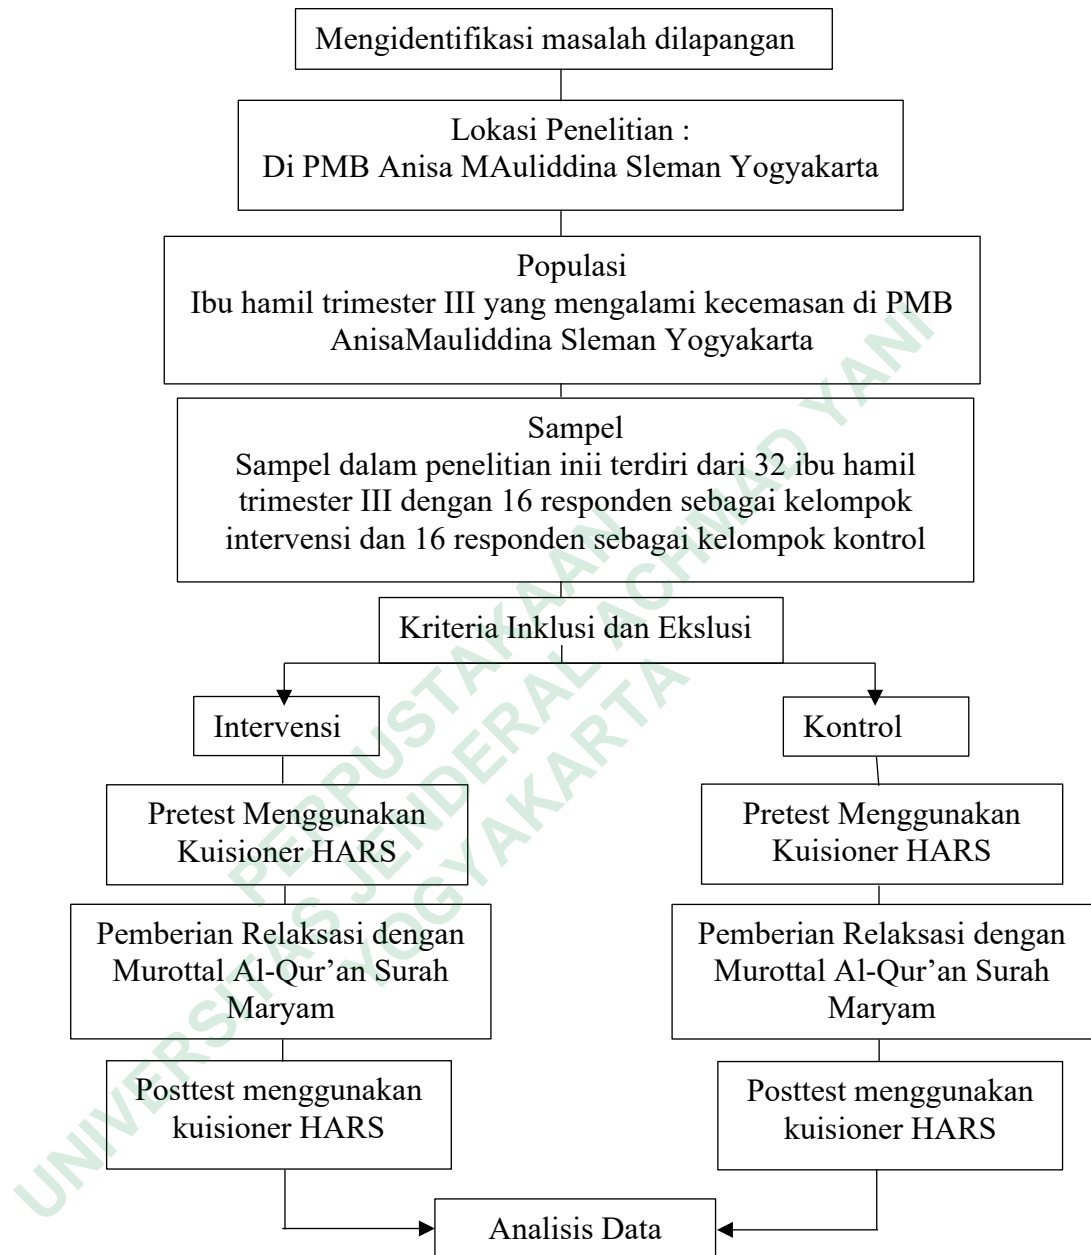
Mengidentifikasi masalah dilapangan

Lokasi Penelitian :
Di PMB Anisa MAuliddina Sleman Yogyakarta

Populasi
Ibu hamil trimester III yang mengalami kecemasan di PMB AnisaMauliddina Sleman Yogyakarta

Sampel
Sampel dalam penelitian inii terdiri dari 32 ibu hamil trimester III dengan 16 responden sebagai kelompok intervensi dan 16 responden sebagai kelompok kontrol

Kriteria Inklusi dan Ekslusi

Intervensi

Pretest Menggunakan Kuisioner HARS

Pemberian Relaksasi dengan Murottal Al-Qur'an Surah Maryam

Posttest menggunakan kuisioner HARS

Kontrol

Pretest Menggunakan Kuisioner HARS

Pemberian Relaksasi dengan Murottal Al-Qur'an Surah Maryam

Posttest menggunakan kuisioner HARS

Analisis Data

UNIVERSITAS JENDERAL ACHMAD YANI YOGYAKARTA
PERPUSTAKAAN